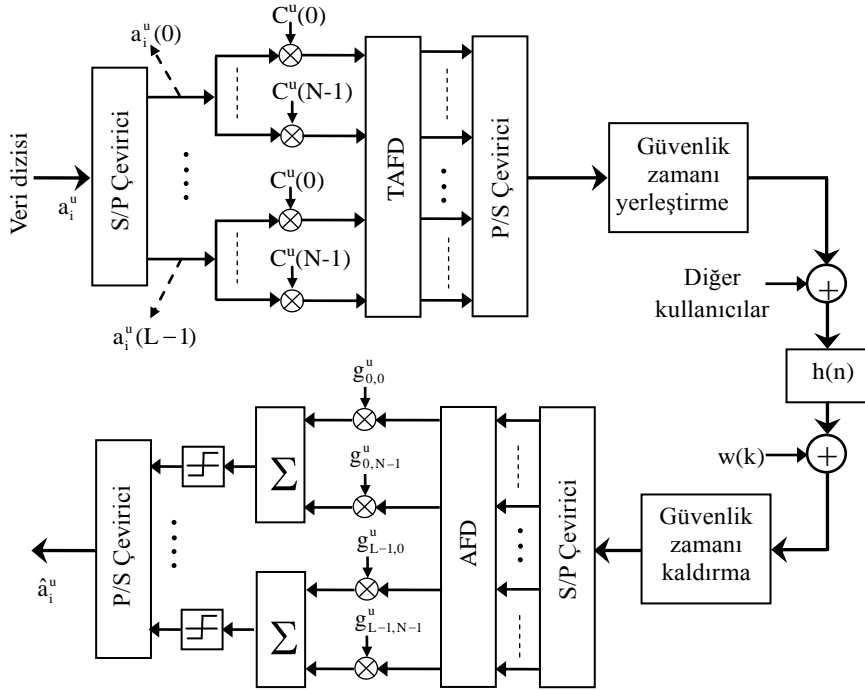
Veri dizisi
$a_i^u$
S/P Çevirici
$a_i^u(0)$
$a_i^u(L-1)$
$C^u(0)$
$C^u(N-1)$
$C^u(0)$
$C^u(N-1)$
TAFD
P/S Çevirici
Güvenlik zamanı yerleştirme
Diğer kullanıcılar
h(n)
w(k)
Güvenlik zamanı kaldırma
S/P Çevirici
AFD
$g_{0,0}^u$
$g_{0,N-1}^u$
$g_{L-1,0}^u$
$g_{L-1,N-1}^u$
$\sum$
$\sum$
P/S Çevirici
$\hat{a}_i^u$